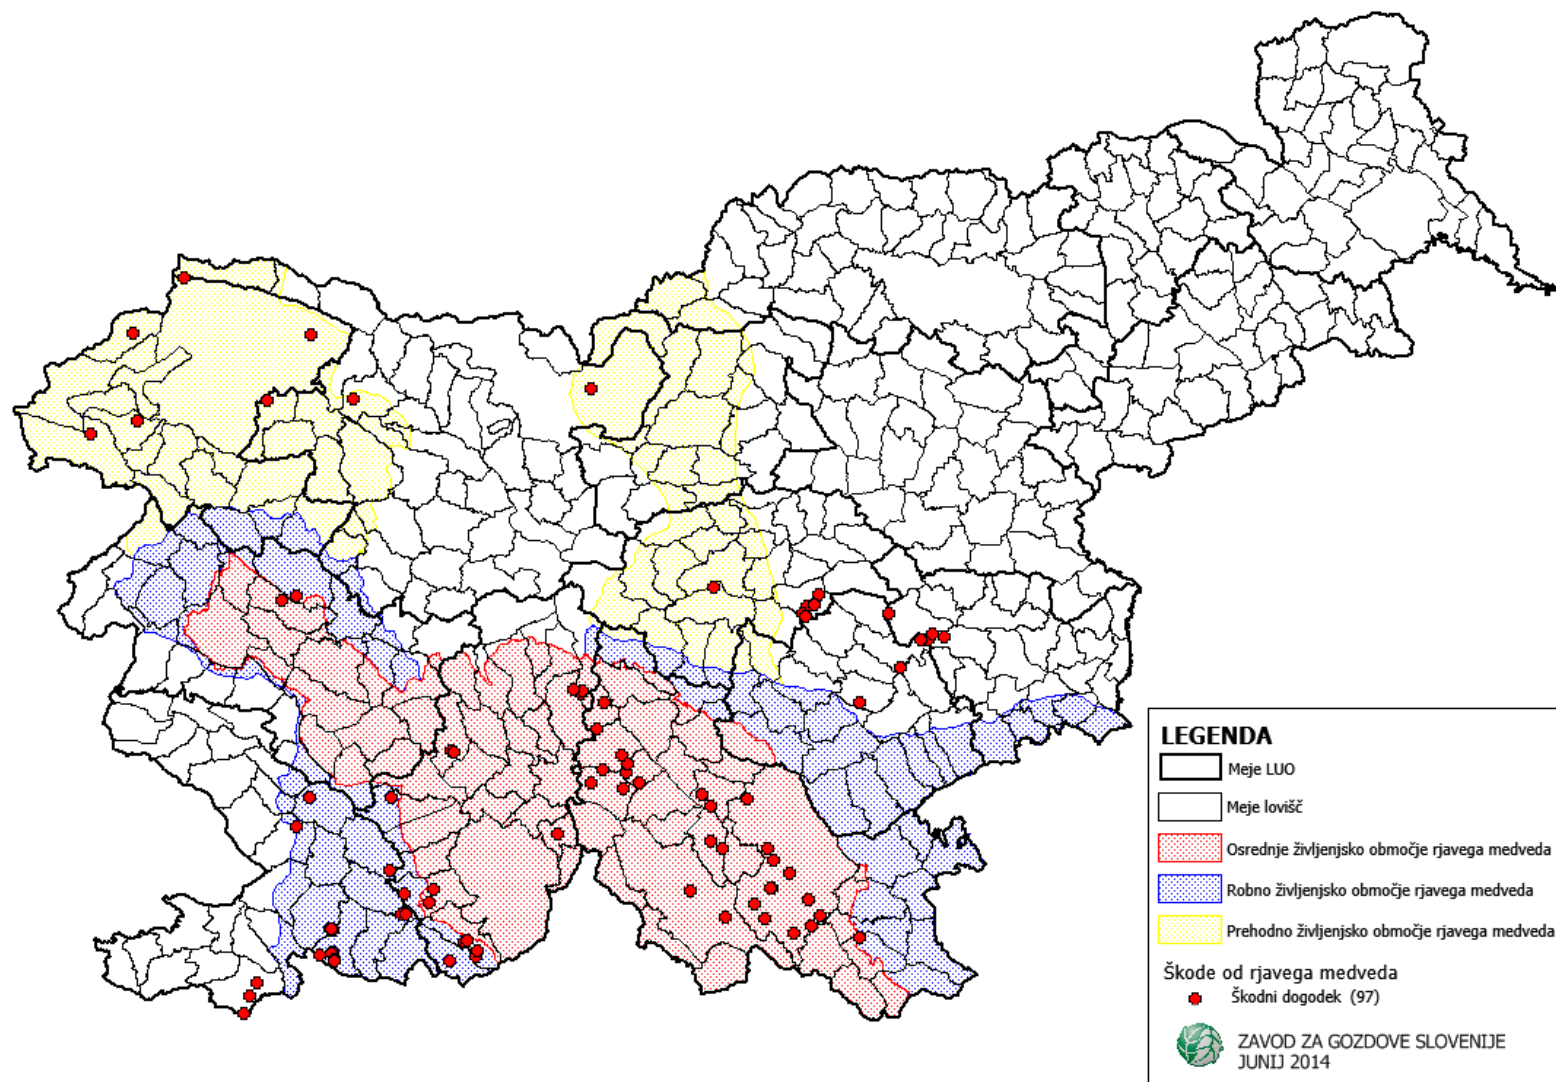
LEGENDA

Meje LUO

Meje lovišč

Osrednje življenjsko območje rjavega medveda

Robno življenjsko območje rjavega medveda

Prehodno življenjsko območje rjavega medveda

Škode od rjavega medveda

Škodni dogodek (97)

ZAVOD ZA GOZDOVE SLOVENIJE
JUNIJ 2014